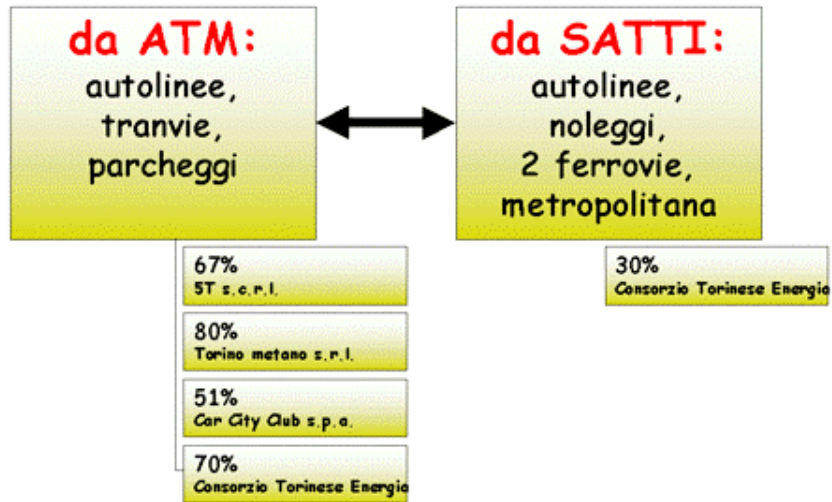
da ATM:
autolinee, tranvie, parcheggi

da SATTI:
autolinee, noleggi, 2 ferrovie, metropolitana

67%
5T s.c.r.l.

80%
Torino metano s.r.l.

51%
Car City Club s.p.a.

70%
Consorzio Torinese Energia

30%
Consorzio Torinese Energia